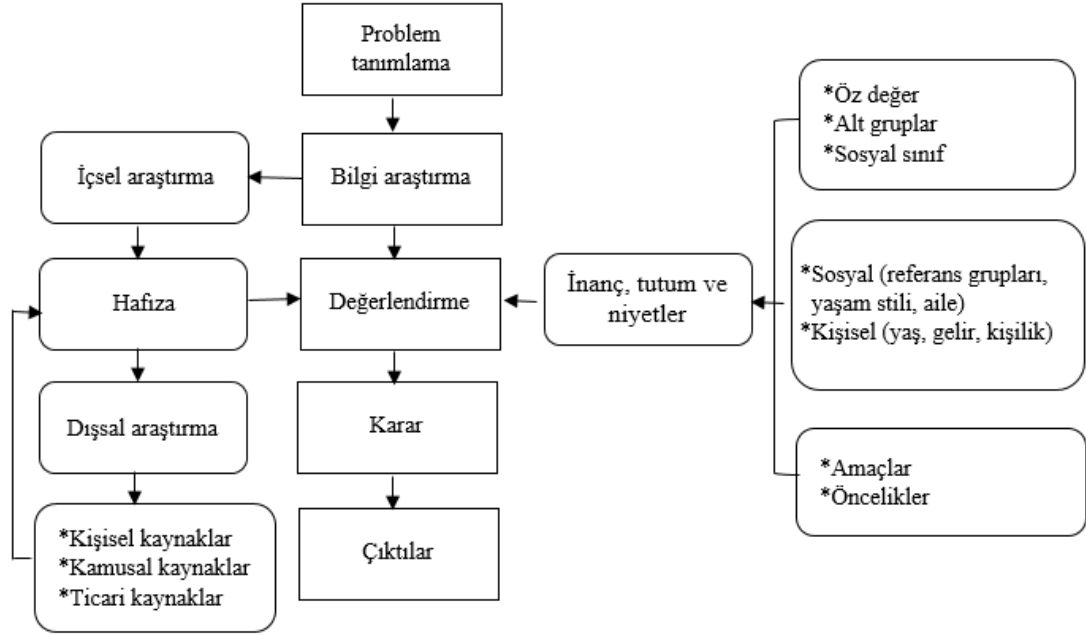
Problem tanımlama

İçsel araştırma

Bilgi araştırma

Hafıza

Değerlendirme

İnanç, tutum ve niyetler

Dışsal araştırma

Karar

*Kişisel kaynaklar
*Kamusal kaynaklar
*Ticari kaynaklar

Çıktılar

*Öz değer
*Alt gruplar
*Sosyal sınıf

*Sosyal (referans grupları, yaşam stili, aile)
*Kişisel (yaş, gelir, kişilik)

*Amaçlar
*Öncelikler